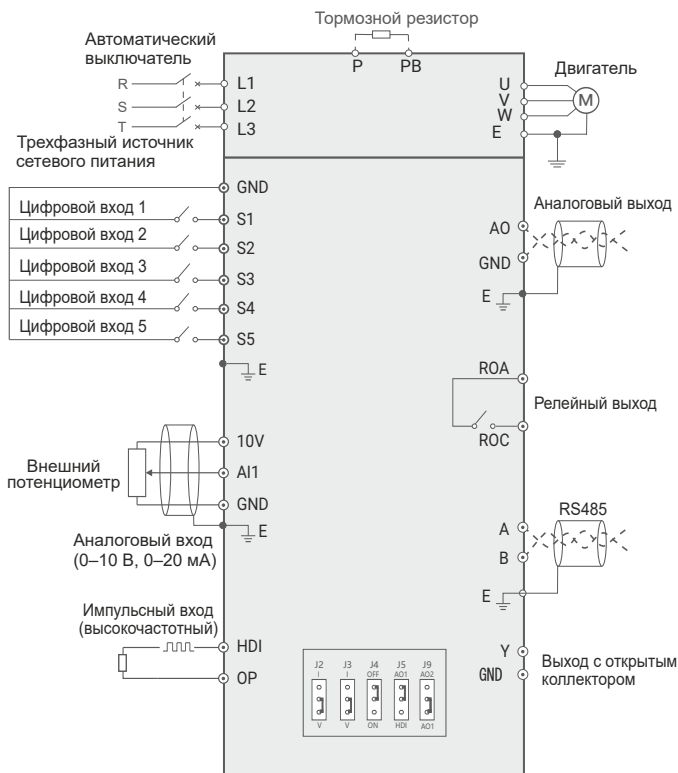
Тормозной резистор
P PB

Автоматический выключатель
R
S
T
L1
L2
L3
Трехфазный источник сетевого питания

U
V
W
E
Двигатель
M

GND
Цифровой вход 1
S1
Цифровой вход 2
S2
Цифровой вход 3
S3
Цифровой вход 4
S4
Цифровой вход 5
S5
E

Аналоговый выход
AO
GND
E

ROA
Релейный выход
ROC

10V
Внешний потенциометр
AI1
GND
E
Аналоговый вход (0–10 В, 0–20 мА)

RS485
A
B
E

Импульсный вход (высокочастотный)
HDI
OP

J2 I V
J3 I V
J4 OFF ON
J5 AO1 HDI
J9 AO2 AO1

Y
GND
Выход с открытым коллектором